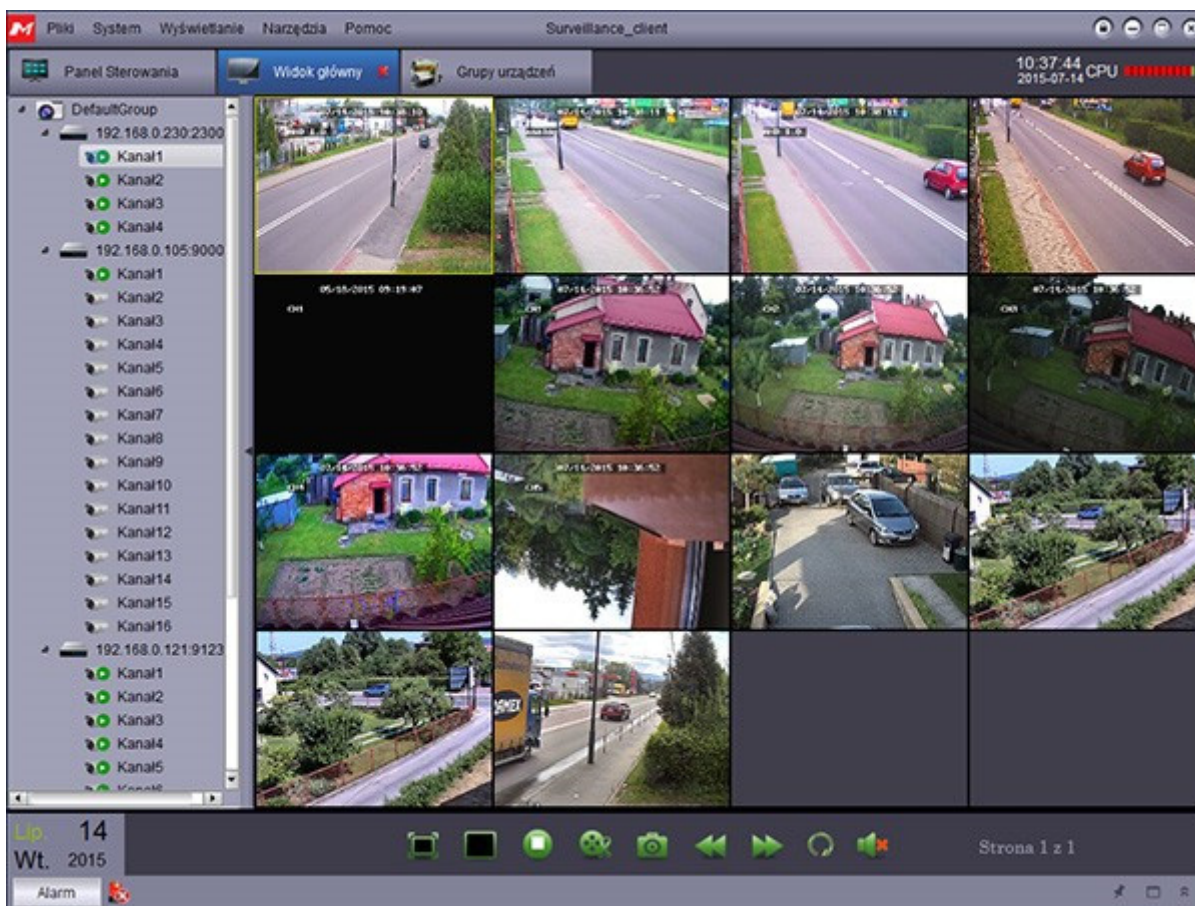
Pliki System Wyświetlanie Narzędzia Pomoc

Surveillance_client

Panel Sterowania

Widok główny

Grupy urządzeń

10:37:44
2015-07-14 CPU

DefaultGroup
192.168.0.230:2300
Kanał1
Kanał2
Kanał3
Kanał4
192.168.0.105:9000
Kanał1
Kanał2
Kanał3
Kanał4
Kanał5
Kanał6
Kanał7
Kanał8
Kanał9
Kanał10
Kanał11
Kanał12
Kanał13
Kanał14
Kanał15
Kanał16
192.168.0.121:9123
Kanał1
Kanał2
Kanał3
Kanał4
Kanał5
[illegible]

05/18/2015 09:19:07
CH1

07/14/2015 10:36:52

Lip. 14
Wt. 2015

Strona 1 z 1

Alarm